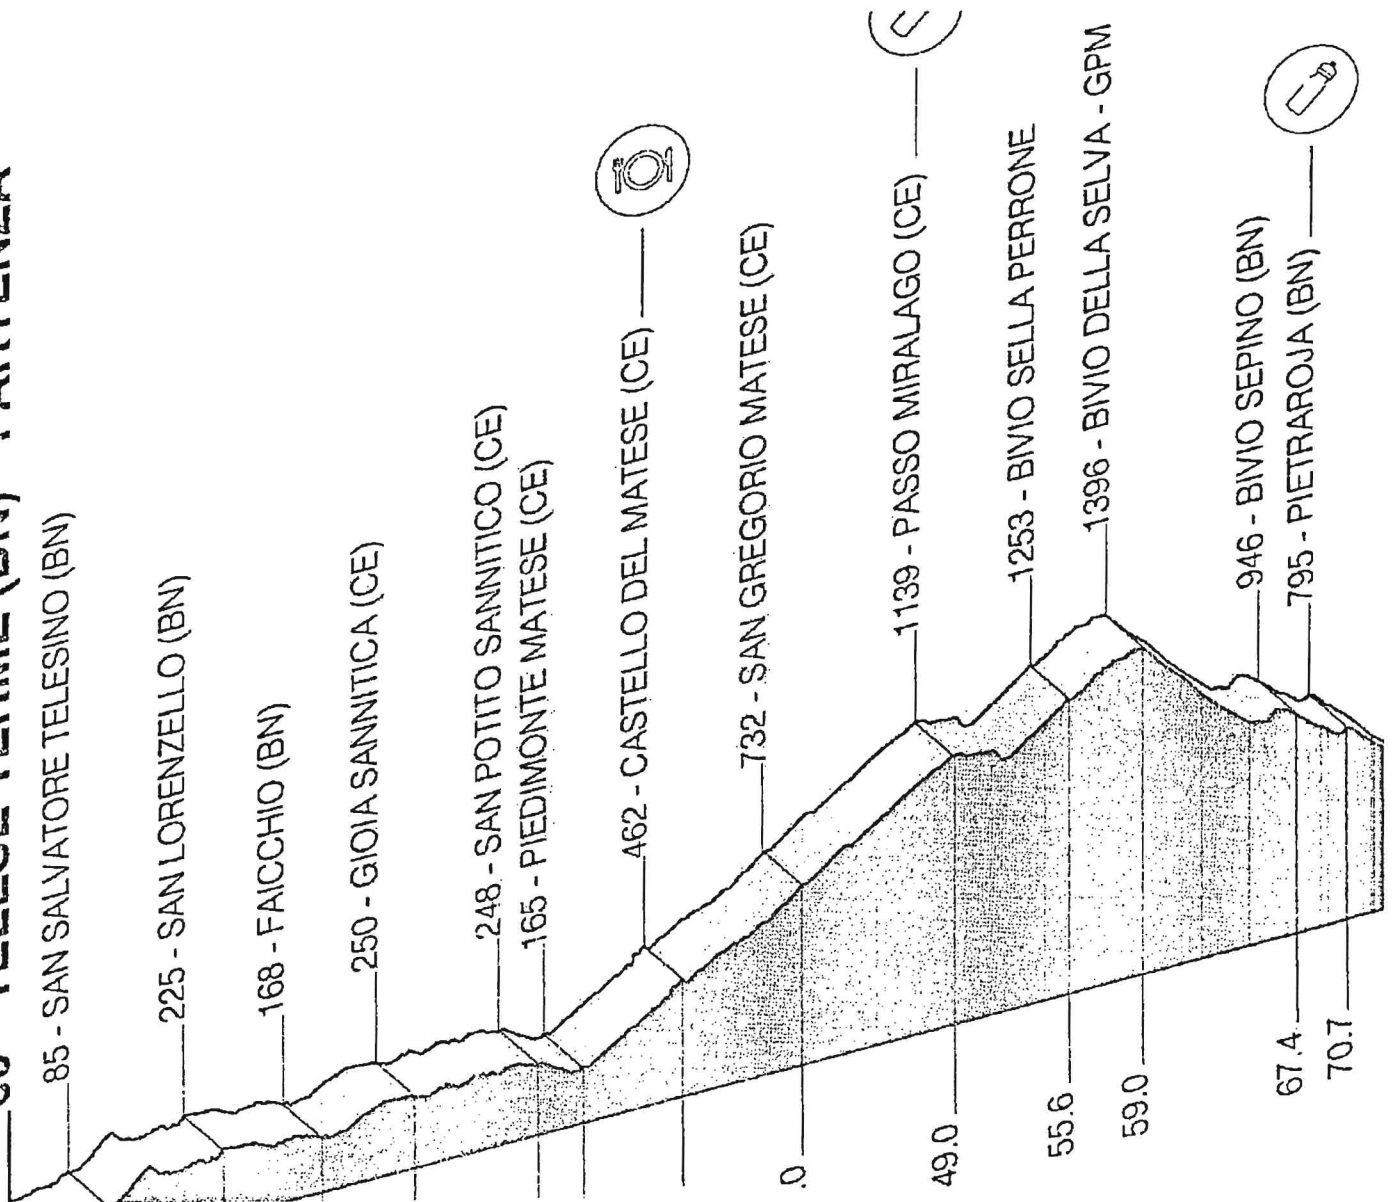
-85 - SAN SALVATORE TELESINO (BN)
225 - SAN LORENZELLO (BN)
168 - FAICCHIO (BN)
250 - GIOIA SANNITICA (CE)
248 - SAN POTITO SANNITICO (CE)
165 - PIEDIMONTE MATESE (CE)
462 - CASTELLO DEL MATESE (CE)
732 - SAN GREGORIO MATESE (CE)
1139 - PASSO MIRALAGO (CE)
1253 - BIVIO SELLA PERRONE
1396 - BIVIO DELLA SELVA - GPM
946 - BIVIO SEPINO (BN)
795 - PIETRAROJA (BN)

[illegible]0
49.0
55.6
59.0
67.4
70.7